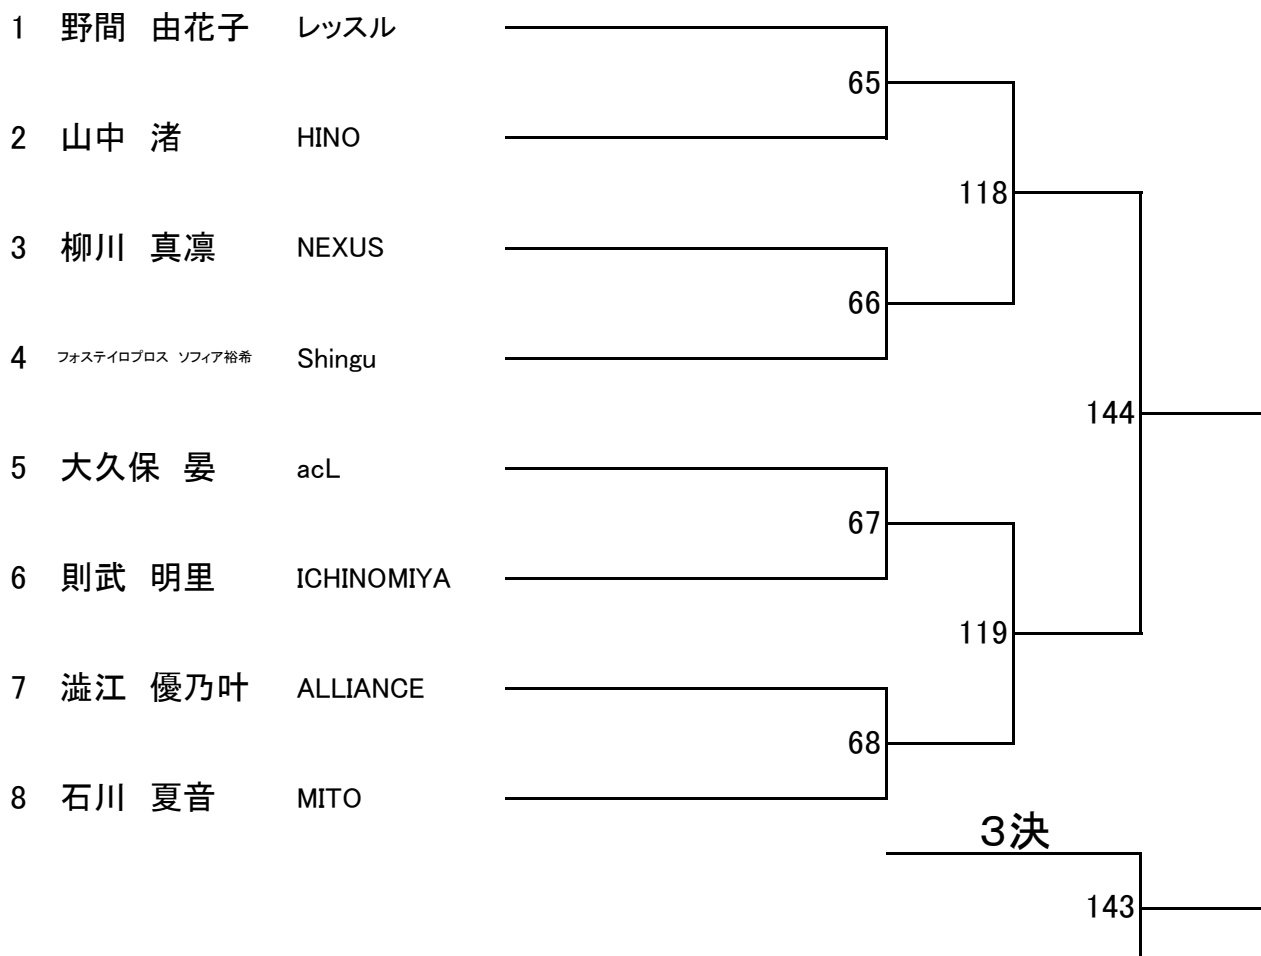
1 野間 由花子 レッスル

2 山中 渚 HINO

3 柳川 真凛 NEXUS

4 フォステイロプロス ソフィア裕希 Shingu

5 大久保 晏 acL

6 則武 明里 ICHINOMIYA

7 澁江 優乃叶 ALLIANCE

8 石川 夏音 MITO

65

66

67

68

118

119

144

3決

143